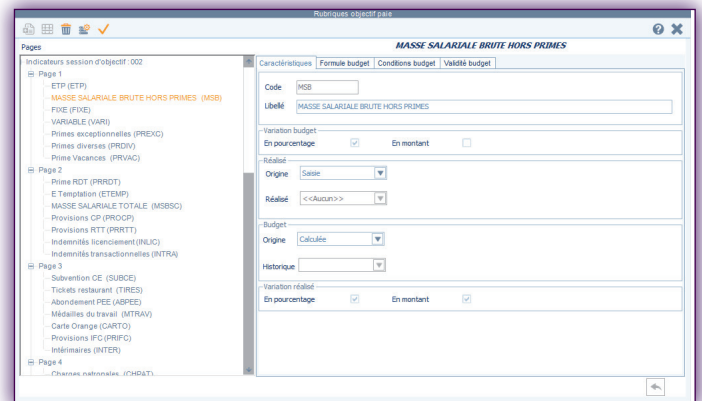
Rubriques objectif paie

Pages

MASSE SALARIALE BRUTE HORS PRIMES

Indicateurs session d'objectif : 002
Page 1
ETP (ETP)
MASSE SALARIALE BRUTE HORS PRIMES (MSB)
FIXE (FIXE)
VARIABLE (VARI)
Primes exceptionnelles (PREXC)
Primes diverses (PRDIV)
Prime Vacances (PRVAC)
Page 2
Prime RDT (PRRDT)
E Temptation (ETEMP)
MASSE SALARIALE TOTALE (MSBSC)
Provisions CP (PROCP)
Provisions RTT (PRRTT)
Indemnités licenciement (INLIC)
Indemnités transactionnelles (INTRA)
Page 3
Subvention CE (SUBCE)
Tickets restaurant (TIRES)
Abondement PEE (ABPEE)
Médailles du travail (MTRAV)
Carte Orange (CARTO)
Provisions IFC (PRIFC)
Intérimaires (INTER)
Page 4
Charges patronales (CHPAT)

Caractéristiques | Formule budget | Conditions budget | Validité budget

Code MSB
Libellé MASSE SALARIALE BRUTE HORS PRIMES

Variation budget
En pourcentage
En montant

Réalisé
Origine Saisie
Réalisé <<Aucun>>

Budget
Origine Calculée
Historique

Variation réalisé
En pourcentage
En montant